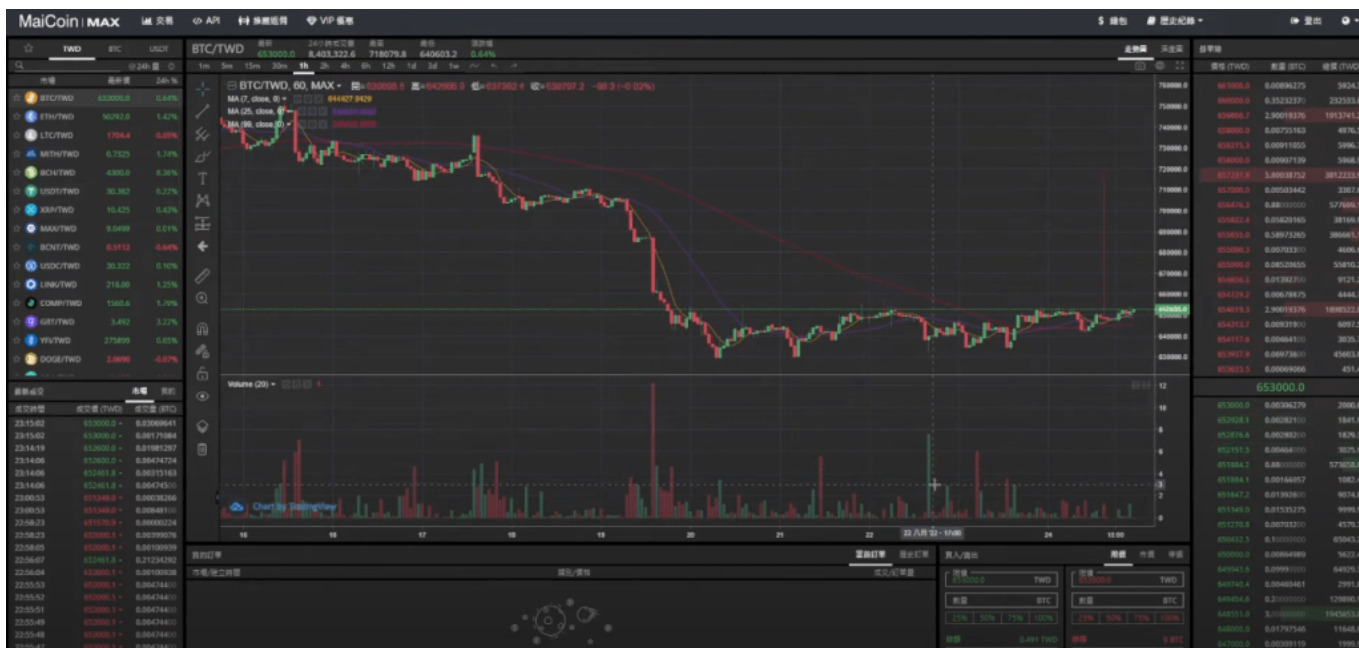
MaiCoin | MAX 交易 API 推薦返佣 VIP 優惠 錢包 歷史紀錄 登出

TWD BTC USDT

市場 最新價 24h %

| 市場 | 最新價 | 24h % |
|---|---|---|
| BTC/TWD | 653000.0 | 0.64% |
| ETH/TWD | 50292.0 | 1.42% |
| LTC/TWD | 1704.4 | -0.05% |
| MITH/TWD | 0.7325 | 1.74% |
| BCH/TWD | 4300.0 | 0.36% |
| USDT/TWD | 30.362 | 0.22% |
| XRP/TWD | 10.425 | 0.42% |
| MAX/TWD | 9.0499 | 0.01% |
| BCNT/TWD | 0.5112 | -0.64% |
| USDC/TWD | 30.322 | 0.10% |
| LINK/TWD | 218.00 | 1.25% |
| COMP/TWD | 1560.6 | 1.76% |
| GRT/TWD | 3.492 | 3.22% |
| YFI/TWD | 275899 | 0.65% |
| DOGE/TWD | 2.0690 | -0.07% |

最新成交 市場 我的

成交時間 成交價 (TWD) 成交量 (BTC)

BTC/TWD 最新 653000.0 24小時成交量 8,403,322.6 最高 718079.8 最低 640603.2 漲跌幅 0.64%

1m 5m 15m 30m 1h 2h 4h 6h 12h 1d 3d 1w

BTC/TWD, 60, MAX

MA (7, close, 0) 644427.9429
MA (25, close, 0)
MA (99, close, 0)

Volume (20)

Chart by TradingView

16 17 18 19 20 21 22 24 15:00

我的訂單 當前訂單 歷史訂單 買入/賣出

市場/成交時間 買賣/價格 成交/訂單量

買價 TWD 數量 BTC 25% 50% 75% 100%

掛單簿 價格 (TWD) 數量 (BTC) 總價 (TWD)

653000.0